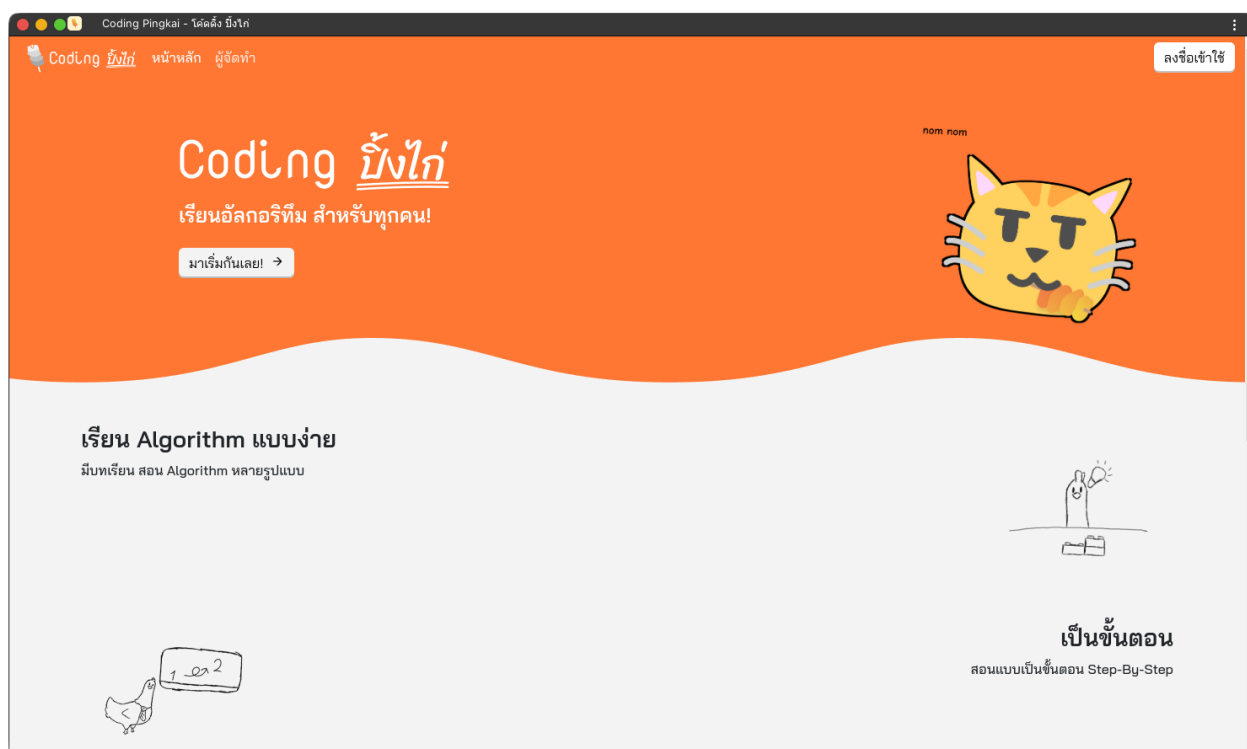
Coding Pingkai - โค้ดดิ้ง ปิ้งไก่

Coding ปิ้งไก่ หน้าหลัก ผู้จัดทำ

ลงชื่อเข้าใช้

Coding ปิ้งไก่

เรียนอัลกอริทึม สำหรับทุกคน!

มาเริ่มกันเลย! →

nom nom

เรียน Algorithm แบบง่าย

มีบทเรียน สอน Algorithm หลายรูปแบบ

เป็นขั้นตอน

สอนแบบเป็นขั้นตอน Step-By-Step

1 < 2